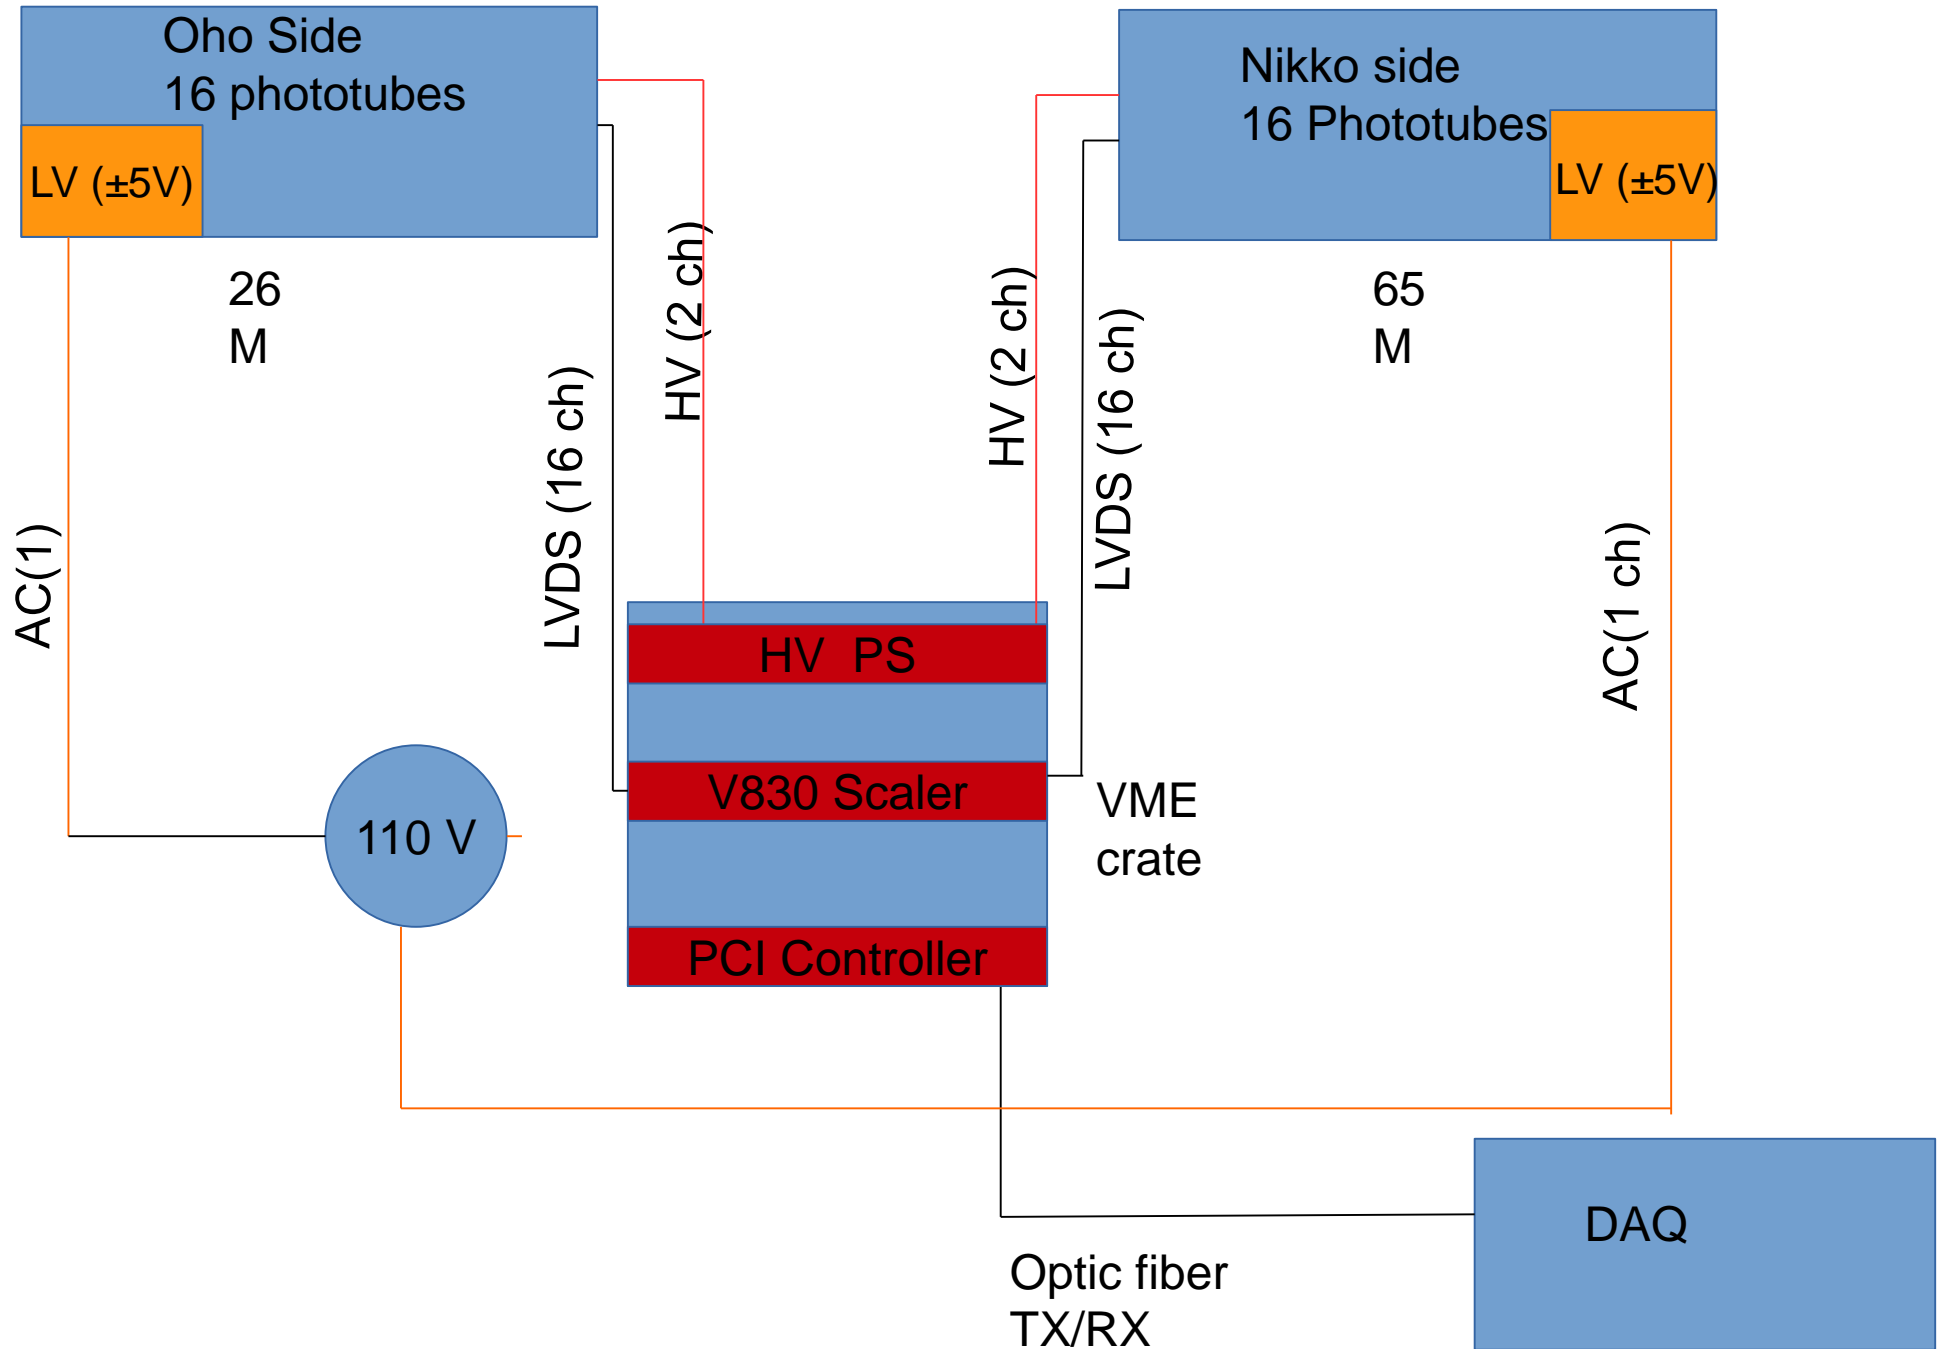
Oho Side
16 phototubes

LV (±5V)

Nikko side
16 Phototubes

LV (±5V)

26
M

65
M

AC(1)

LVDS (16 ch)

HV (2 ch)

HV (2 ch)

LVDS (16 ch)

AC(1 ch)

HV PS

V830 Scaler

PCI Controller

VME
crate

110 V

DAQ

Optic fiber
TX/RX